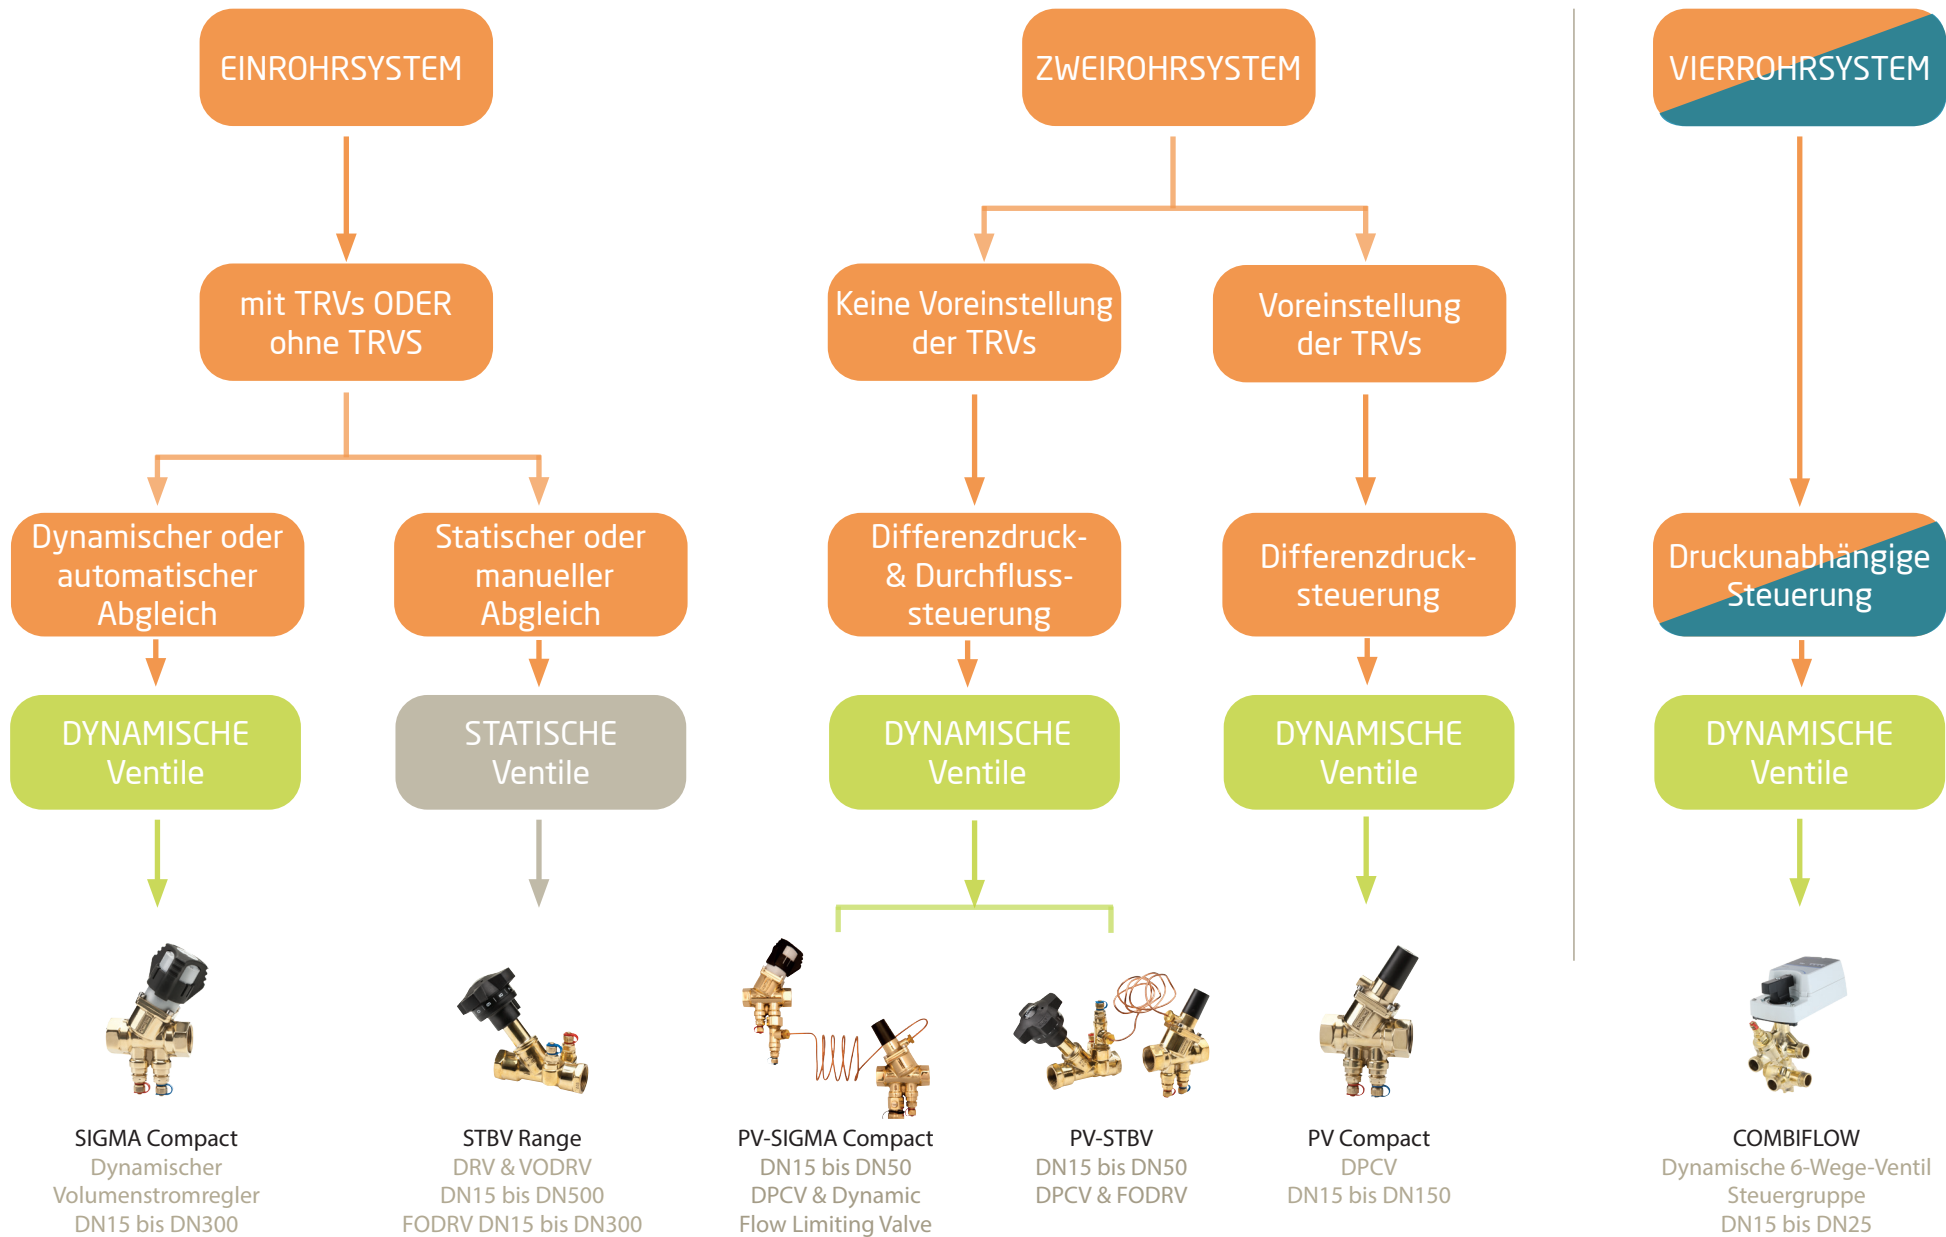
EINROHRSYSTEM

ZWEIROHRSYSTEM

VIERROHRSYSTEM

mit TRVs ODER ohne TRVS

Keine Voreinstellung der TRVs

Voreinstellung der TRVs

Dynamischer oder automatischer Abgleich

Statischer oder manueller Abgleich

Differenzdruck- & Durchflusssteuerung

Differenzdrucksteuerung

Druckunabhängige Steuerung

DYNAMISCHE Ventile

STATISCHE Ventile

DYNAMISCHE Ventile

DYNAMISCHE Ventile

DYNAMISCHE Ventile

SIGMA Compact
Dynamischer Volumenstromregler
DN15 bis DN300

STBV Range
DRV & VODRV
DN15 bis DN500
FODRV DN15 bis DN300

PV-SIGMA Compact
DN15 bis DN50
DPCV & Dynamic Flow Limiting Valve

PV-STBV
DN15 bis DN50
DPCV & FODRV

PV Compact
DPCV
DN15 bis DN150

COMBIFLOW
Dynamische 6-Wege-Ventil Steuergruppe
DN15 bis DN25